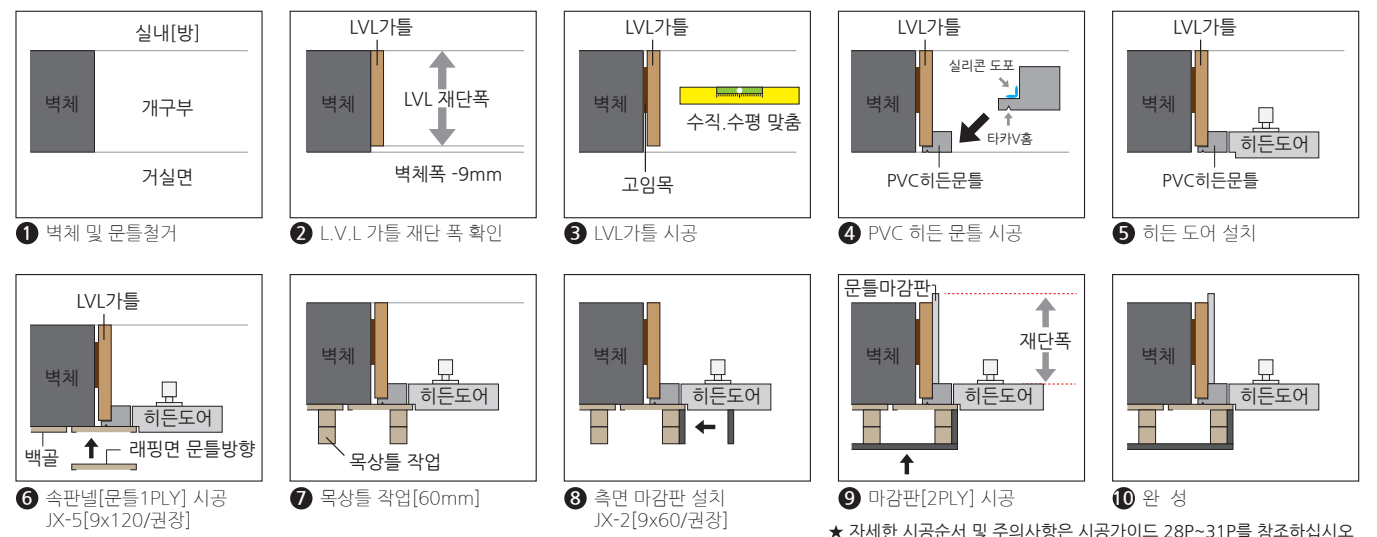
실내[방]
벽체
개구부
거실면
❶ 벽체 및 문틀철거

LVL가틀
벽체
LVL 재단폭
벽체폭 -9mm
❷ L.V.L 가틀 재단 폭 확인

LVL가틀
벽체
수직.수평 맞춤
고임목
❸ LVL가틀 시공

LVL가틀
실리콘 도포
벽체
타카V홈
PVC히든문틀
❹ PVC 히든 문틀 시공

LVL가틀
벽체
히든도어
PVC히든문틀
❺ 히든 도어 설치

LVL가틀
벽체
히든도어
백골
래핑면 문틀방향
❻ 속판넬[문틀1PLY] 시공
JX-5[9x120/권장]

벽체
히든도어
목상틀 작업
❼ 목상틀 작업[60mm]

벽체
히든도어
❽ 측면 마감판 설치
JX-2[9x60/권장]

문틀마감판
벽체
재단폭
히든도어
❾ 마감판[2PLY] 시공

벽체
히든도어
❿ 완 성

★ 자세한 시공순서 및 주의사항은 시공가이드 28P~31P를 참조하십시오